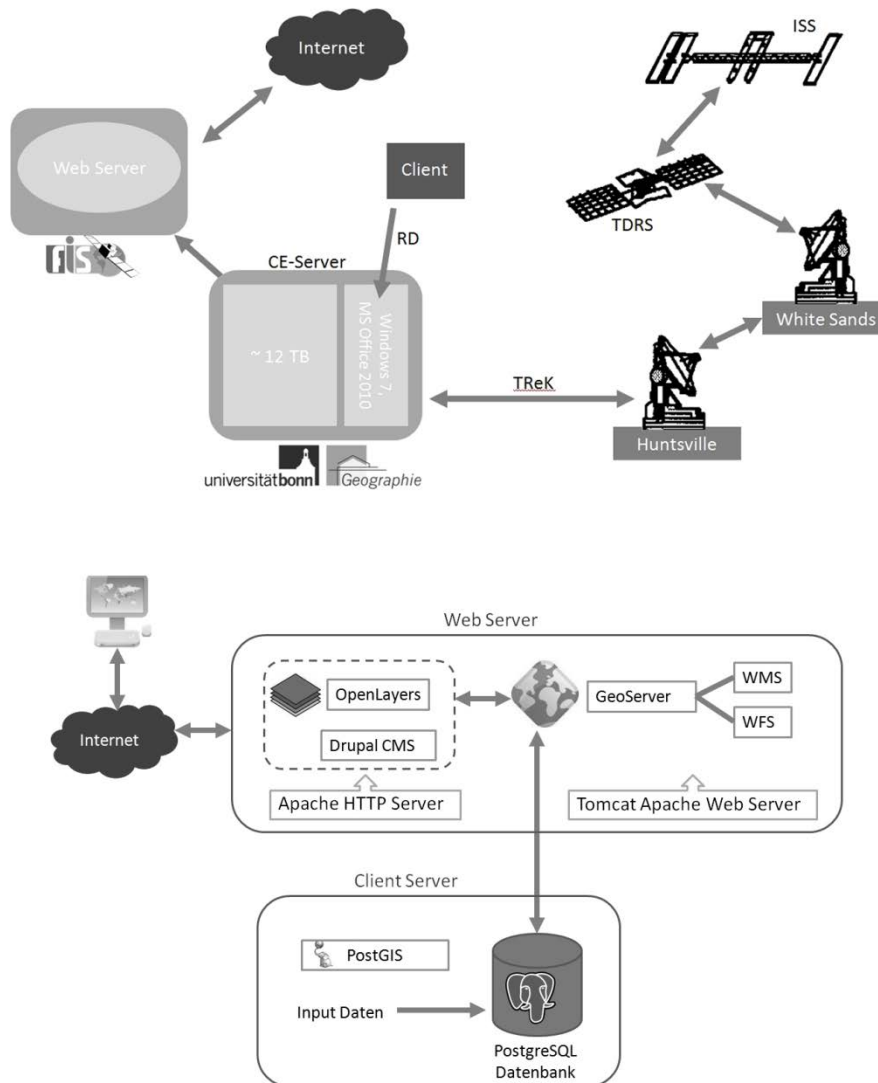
Internet

ISS

Web Server

Client

TDRS

RD

CE-Server

~12 TB

Windows 7, MS Office 2010

White Sands

TReK

Huntsville

universitätbonn

Geographie

Web Server

OpenLayers

GeoServer

WMS

WFS

Internet

Drupal CMS

Apache HTTP Server

Tomcat Apache Web Server

Client Server

PostGIS

Input Daten

PostgreSQL Datenbank